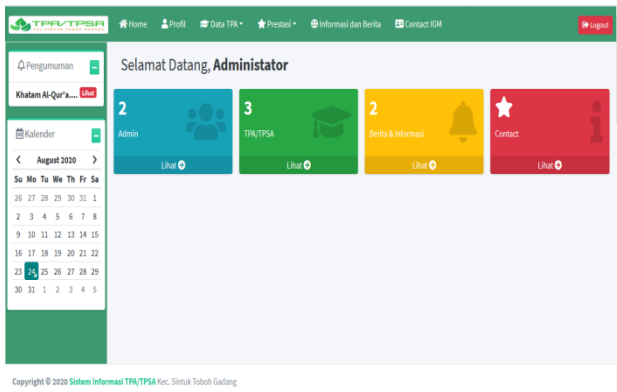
TPA/TPSA
Home Profil Data TPA Prestasi Informasi dan Berita Contact IGM Logout

Pengumuman
Khatam Al-Qur'a... Lihat

Kalender
August 2020

| Su | Mo | Tu | We | Th | Fr | Sa |
|---|---|---|---|---|---|---|
| 26 | 27 | 28 | 29 | 30 | 31 | 1 |
| 2 | 3 | 4 | 5 | 6 | 7 | 8 |
| 9 | 10 | 11 | 12 | 13 | 14 | 15 |
| 16 | 17 | 18 | 19 | 20 | 21 | 22 |
| 23 | 24 | 25 | 26 | 27 | 28 | 29 |
| 30 | 31 | 1 | 2 | 3 | 4 | 5 |

Selamat Datang, Administator

2
Admin
Lihat

3
TPA/TPSA
Lihat

2
Berita & Informasi
Lihat

Contact
Lihat

Copyright © 2020 Sistem Informasi TPA/TPSA Kec. Sintuk Toboh Gadang